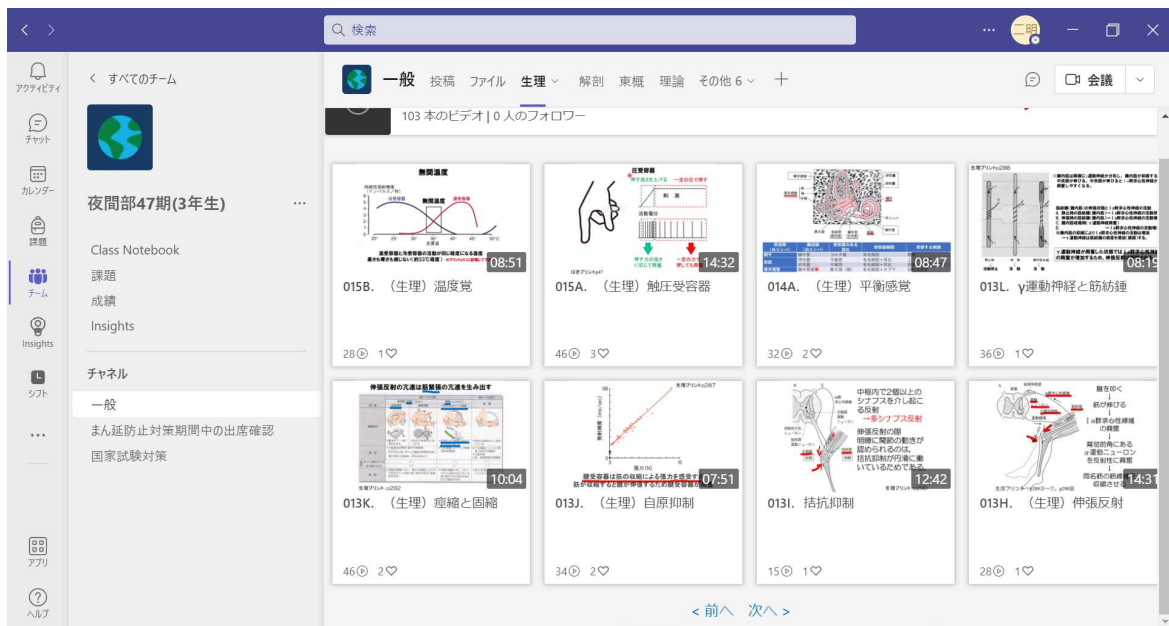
< >

検索

... 二明

アクティビティ

チャット

カレンダー

課題

チーム

Insights

シフト

...

アプリ

ヘルプ

< すべてのチーム

夜間部47期(3年生) ...

Class Notebook

課題

成績

Insights

チャネル

一般

まん延防止対策期間中の出席確認

国家試験対策

一般 投稿 ファイル 生理 ∨ 解剖 東概 理論 その他 6 ∨ +

会議

103 本のビデオ | 0 人のフォロワー

無関温度

08:51

015B. (生理) 温度覚

28 1

圧受容器

14:32

015A. (生理) 触圧受容器

46 3

08:47

014A. (生理) 平衡感覚

32 2

08:19

013L. γ運動神経と筋紡錘

36 1

伸張反射の亢進は筋緊張の亢進を生み出す

10:04

013K. (生理) 痙縮と固縮

46 2

07:51

013J. (生理) 自原抑制

34 2

中枢内で2個以上のシナプスを介し起こる反射 →多シナプス反射

12:42

013I. 拮抗抑制

15 1

腱を叩く ↓ 筋が伸びる

14:31

013H. (生理) 伸張反射

28 1

< 前へ 次へ >